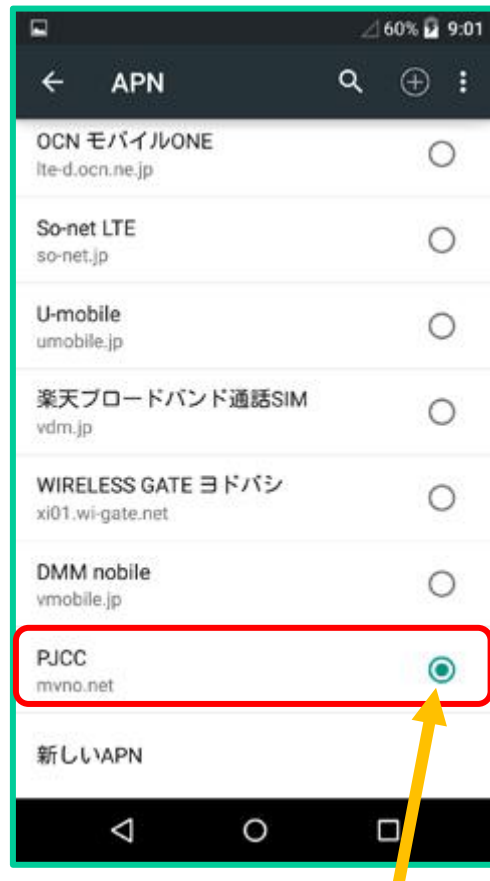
60% 9:01

APN

OCN モバイルONE
lte-d.ocn.ne.jp

So-net LTE
so-net.jp

U-mobile
umobile.jp

楽天ブロードバンド通話SIM
vdm.jp

WIRELESS GATE ヨドバシ
xi01.wi-gate.net

DMM nobile
vmobile.jp

PJCC
mvno.net

新しいAPN